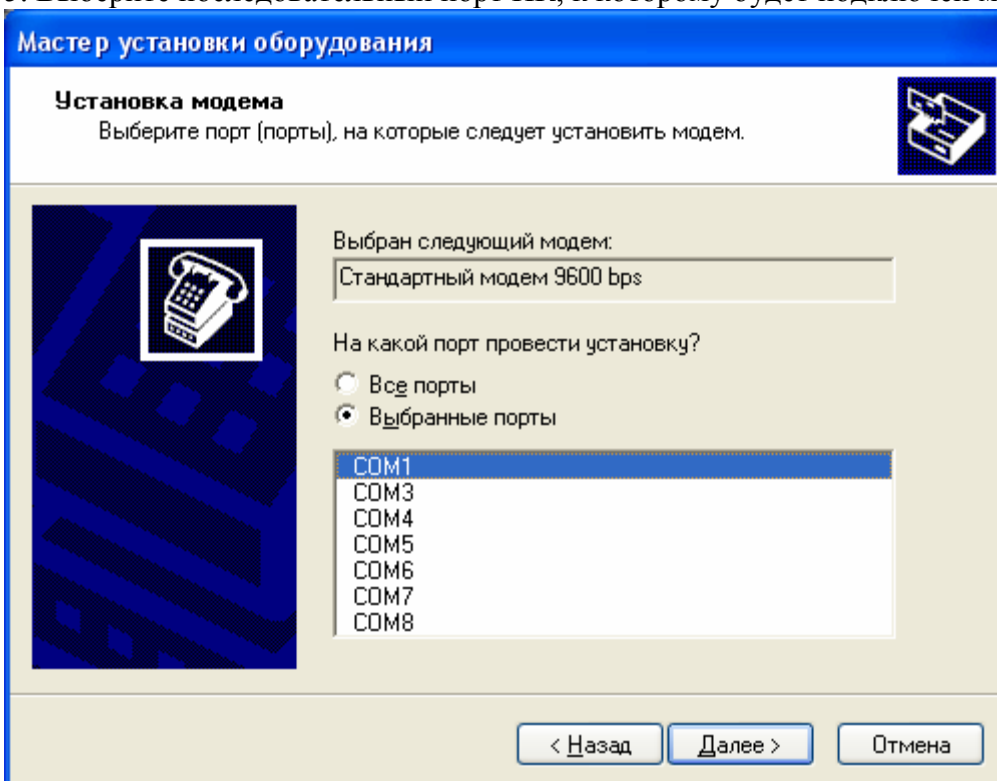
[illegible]

Мастер установки оборудования

Установка модема
Выберите порт (порты), на которые следует установить модем.

Выбран следующий модем:
Стандартный модем 9600 bps

На какой порт провести установку?
Все порты
Выбранные порты

COM1
COM3
COM4
COM5
COM6
COM7
COM8

< Назад
Далее >
Отмена